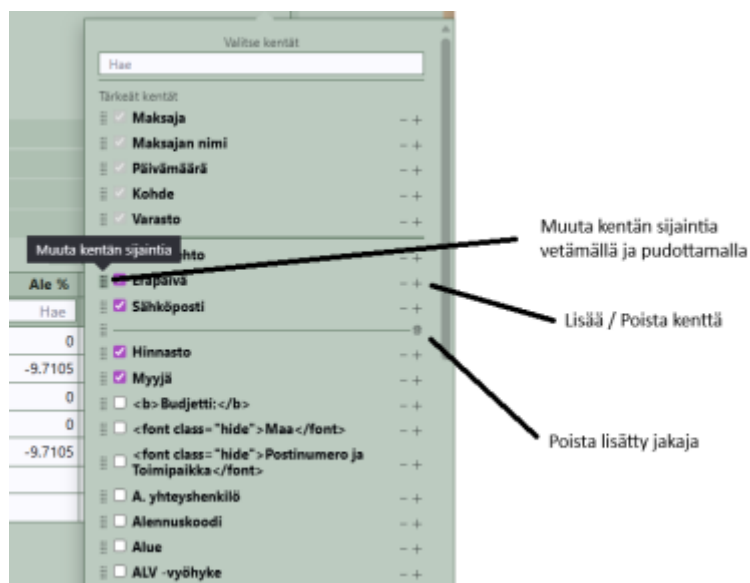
Valitse kentät

Hae

Tärkeät kentät

Maksaja − +

Maksajan nimi − +

Päivämäärä − +

Kohde − +

Varasto − +

Muuta kentän sijaintia

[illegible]ehto − +

Eräpäivä − +

Sähköposti − +

Hinnasto − +

Myyjä − +

<b>Budjetti:</b> − +

<font class="hide">Maa</font> − +

<font class="hide">Postinumero ja Toimipaikka</font> − +

A. yhteyshenkilö − +

Alennuskoodi − +

Alue − +

ALV -vyöhyke − +

| Ale % |
|---|
| Hae |
| 0 |
| -9.7105 |
| 0 |
| 0 |
| -9.7105 |

Muuta kentän sijaintia vetämällä ja pudottamalla

Lisää / Poista kenttä

Poista lisätty jakaja